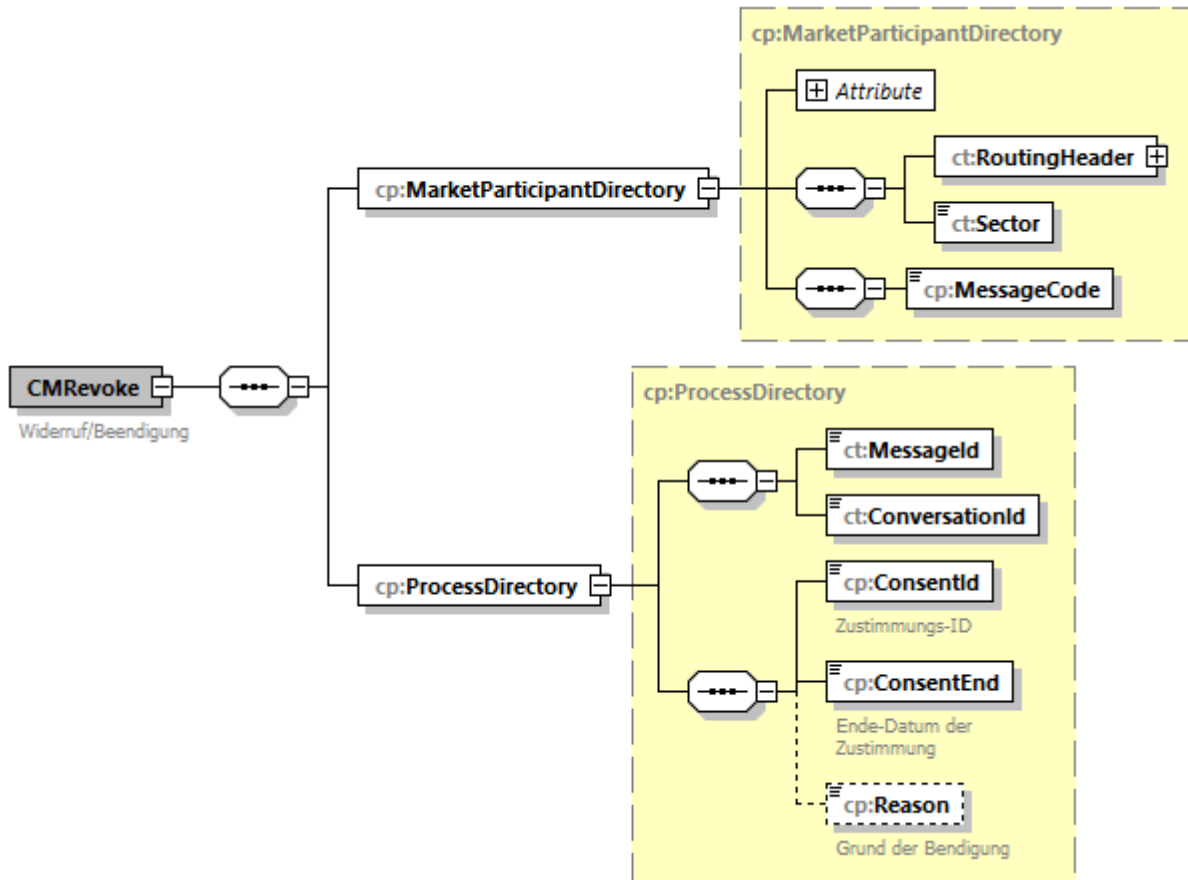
cp:MarketParticipantDirectory

Attribute

ct:RoutingHeader

cp:MarketParticipantDirectory

ct:Sector

cp:MessageCode

CMRevoke

Widerruf/Beendigung

cp:ProcessDirectory

ct:MessageId

ct:ConversationId

cp:ProcessDirectory

cp:ConsentId

Zustimmungs-ID

cp:ConsentEnd

Ende-Datum der Zustimmung

cp:Reason

Grund der Bendigung